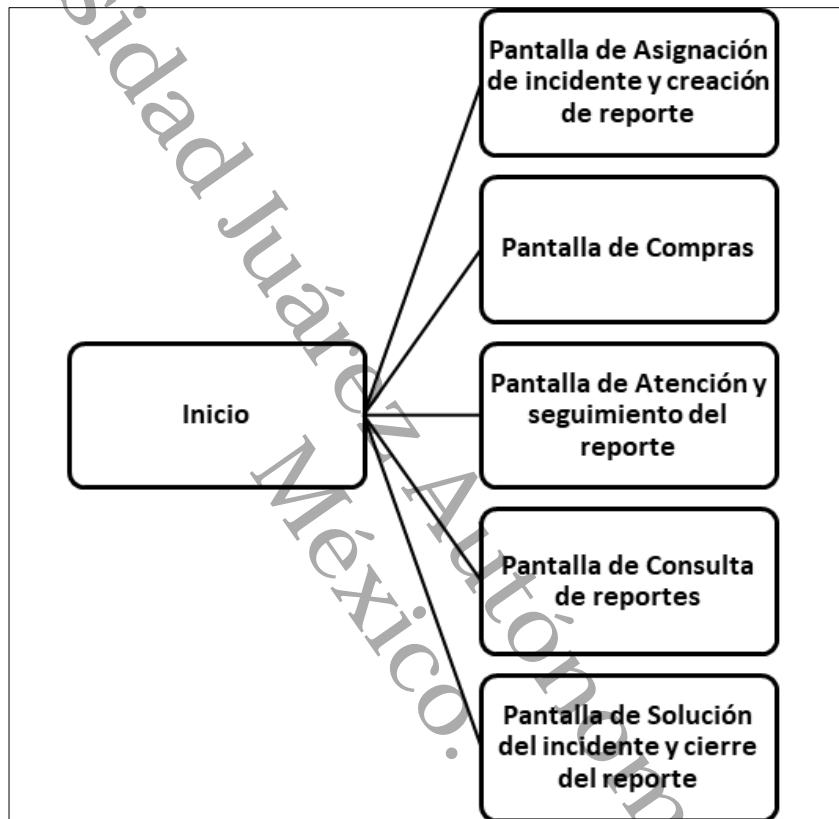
Inicio

Pantalla de Asignación de incidente y creación de reporte

Pantalla de Compras

Pantalla de Atención y seguimiento del reporte

Pantalla de Consulta de reportes

Pantalla de Solución del incidente y cierre del reporte

sidad Juárez Autónom

México.